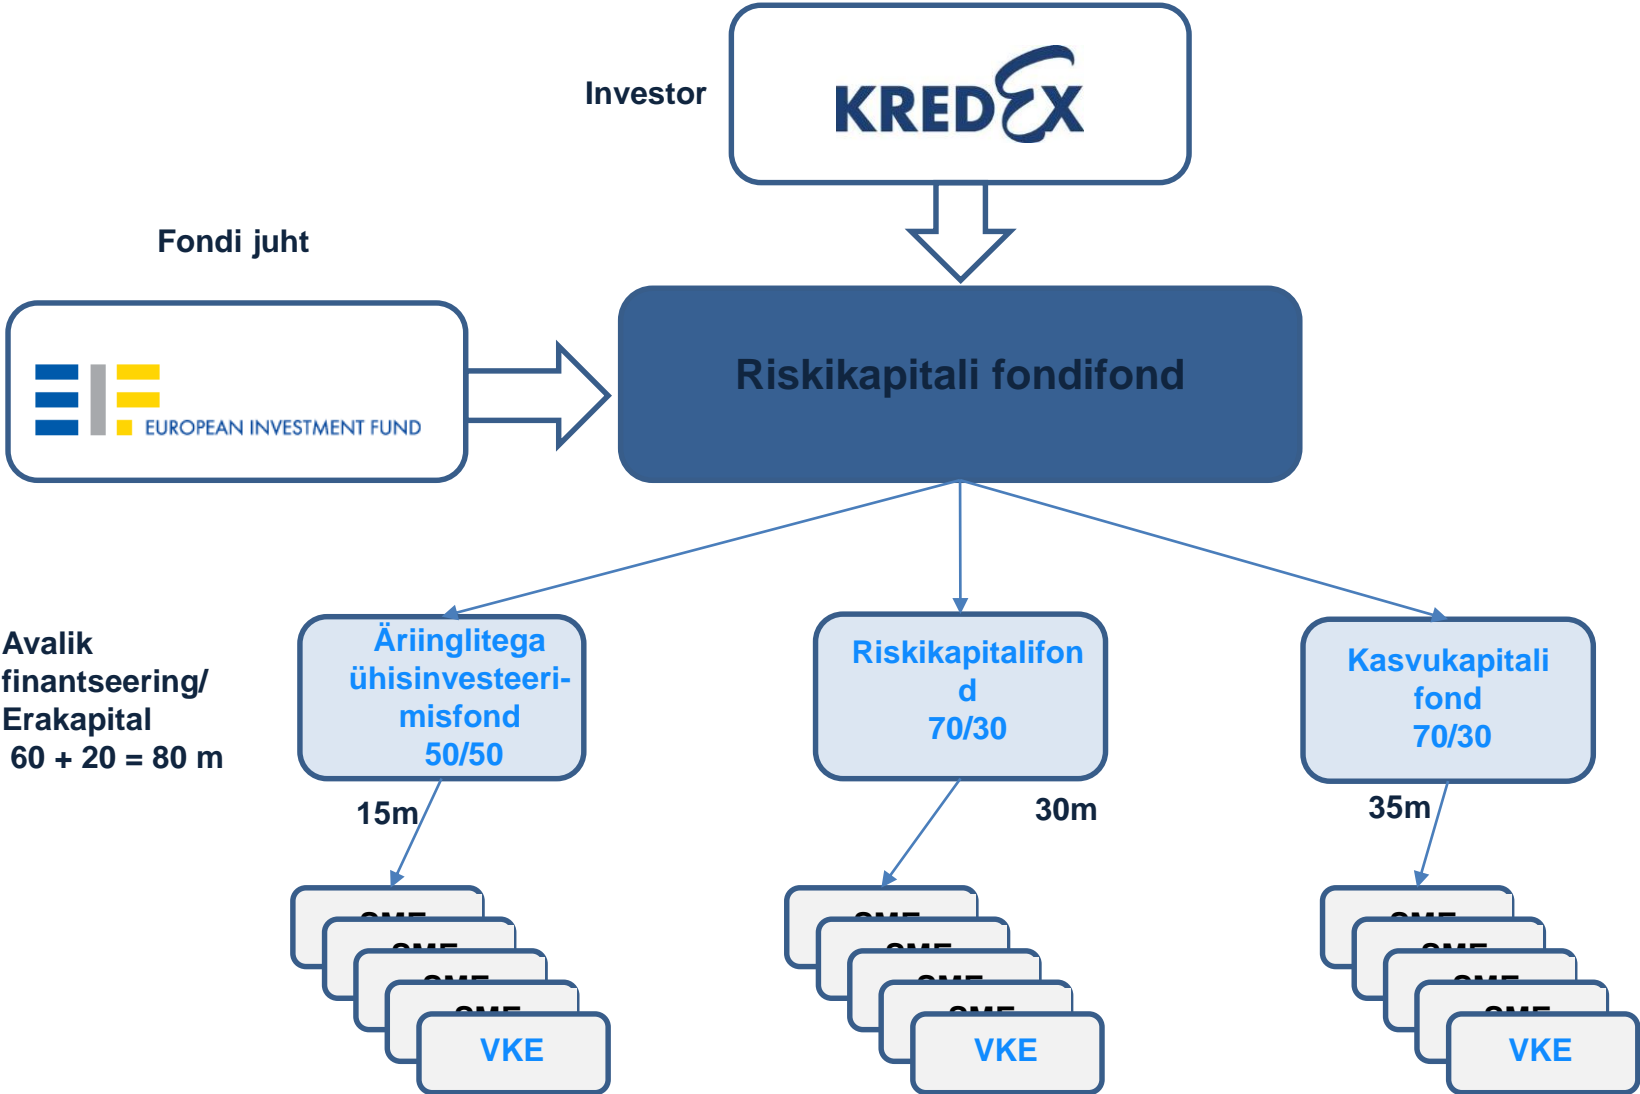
Investor

KREDEX

Fondi juht

EUROPEAN INVESTMENT FUND

Riskikapitali fondifond

Avalik finantseering/ Erakapital 60 + 20 = 80 m

Äriinglitega ühisinvesteerimisfond 50/50

Riskikapitalifon d 70/30

Kasvukapitali fond 70/30

15m

30m

35m

VKE

VKE

VKE